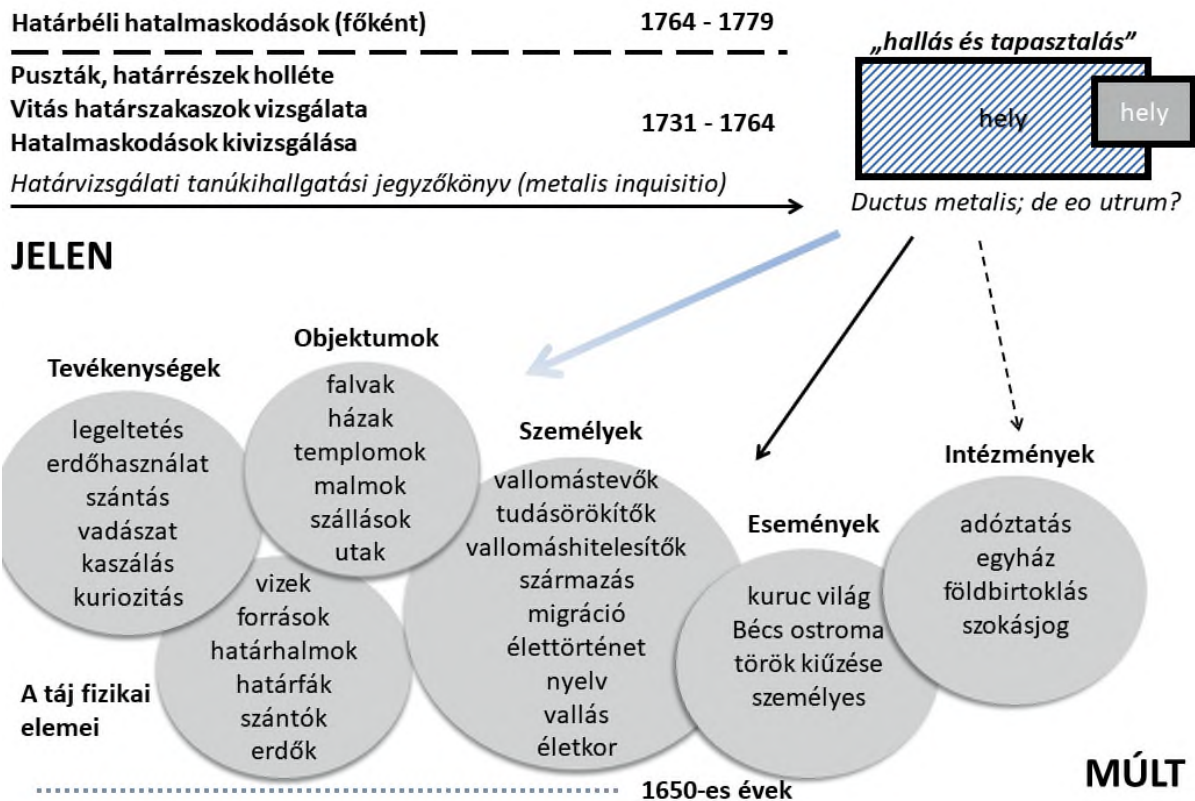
Határbéli hatalmaskodások (főként) 1764 - 1779

Puszták, határrészek holléte
Vitás határszakaszok vizsgálata
Hatalmaskodások kivizsgálása 1731 - 1764

Határvizsgálati tanúkihallgatási jegyzőkönyv (metalis inquisitio)

„hallás és tapasztalás”

hely

hely

Ductus metalis; de eo utrum?

JELEN

Tevékenységek
legeltetés
erdőhasználat
szántás
vadászat
kaszálás
kuriozitás

Objektumok
falvak
házak
templomok
malmok
szállások
utak

Személyek
vallomástevők
tudásörökítők
vallomáshitelesítők
származás
migráció
élettörténet
nyelv
vallás
életkor

Események
kuruc világ
Bécs ostroma
török kiűzése
személyes

Intézmények
adóztatás
egyház
földbirtoklás
szokásjog

vizek
források
határhalmok
határfák
szántók
erdők

A táj fizikai elemei

1650-es évek

MÚLT